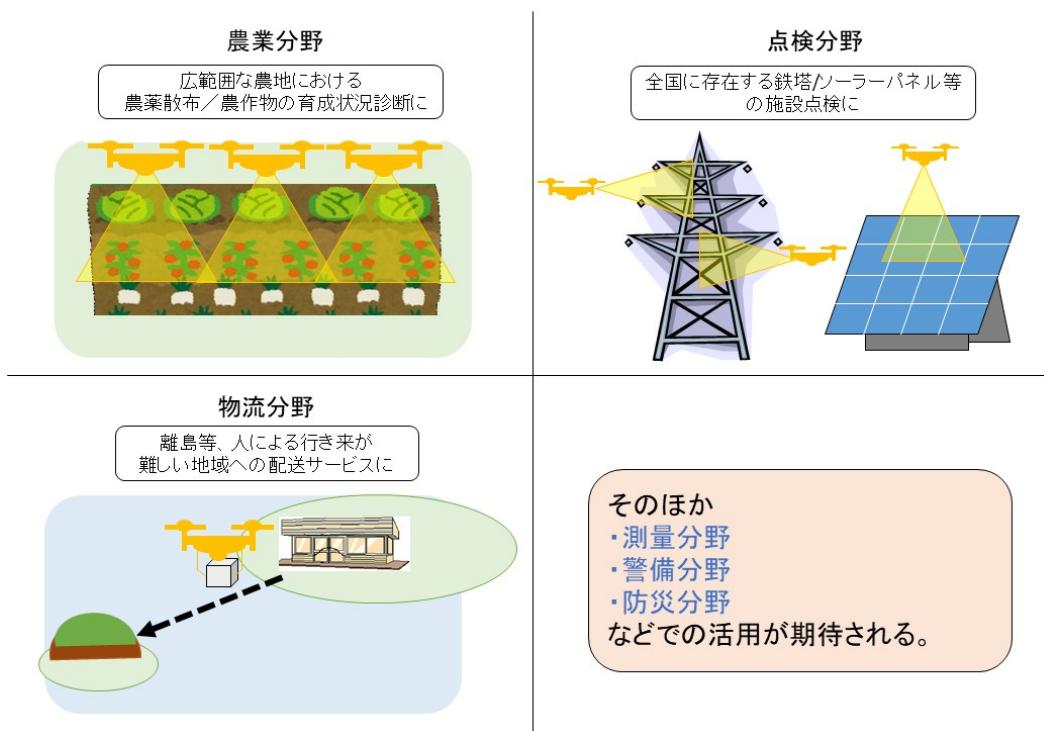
農業分野

広範囲な農地における
農薬散布／農作物の育成状況診断に

点検分野

全国に存在する鉄塔/ソーラーパネル等
の施設点検に

物流分野

離島等、人による行き来が
難しい地域への配送サービスに

そのほか
・測量分野
・警備分野
・防災分野
などでの活用が期待される。